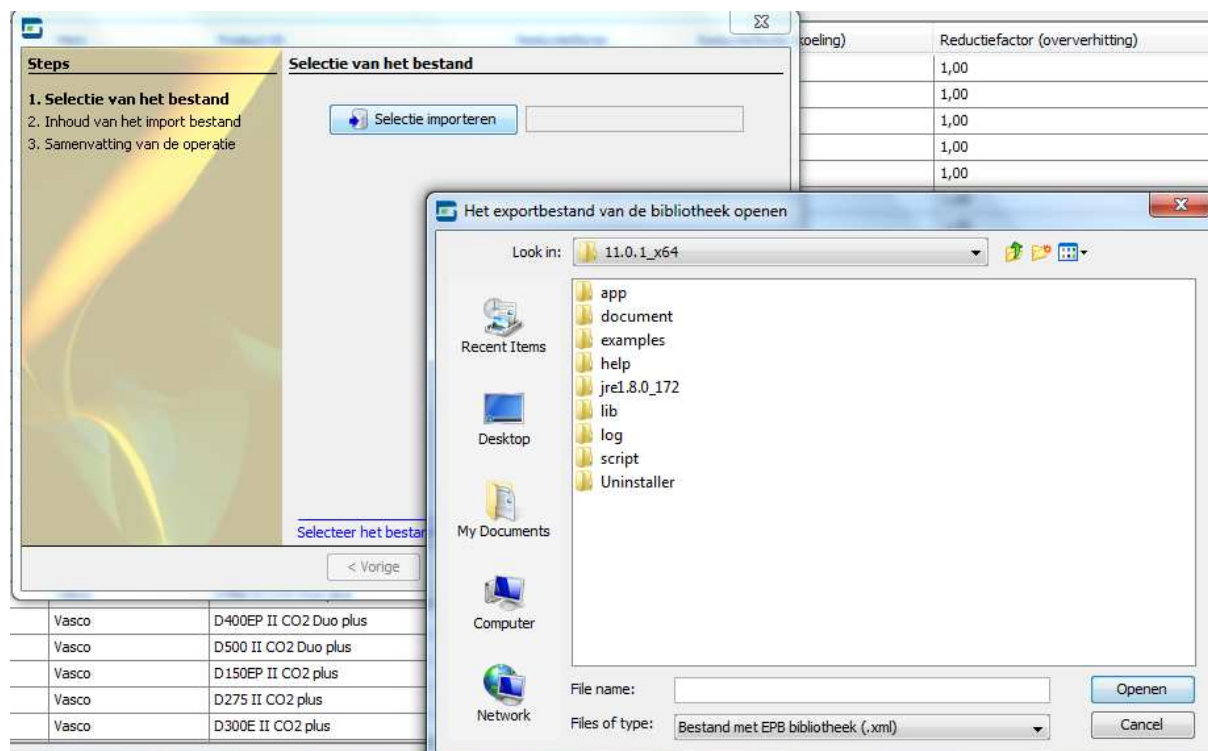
Steps

1. Selectie van het bestand
2. Inhoud van het import bestand
3. Samenvatting van de operatie

Selectie van het bestand

Selectie importeren

Selecteer het bestar

< Vorige

koeling)

| Reductiefactor (oververhitting) |
|---|
| 1,00 |
| 1,00 |
| 1,00 |
| 1,00 |
| 1,00 |

| | |
|---|---|
| Vasco | D400EP II CO2 Duo plus |
| Vasco | D500 II CO2 Duo plus |
| Vasco | D150EP II CO2 plus |
| Vasco | D275 II CO2 plus |
| Vasco | D300E II CO2 plus |

Het exportbestand van de bibliotheek openen

Look in: 11.0.1_x64

Recent Items
Desktop
My Documents
Computer
Network

app
document
examples
help
jre1.8.0_172
lib
log
script
Uninstaller

File name:
Files of type: Bestand met EPB bibliotheek (.xml)

Openen
Cancel